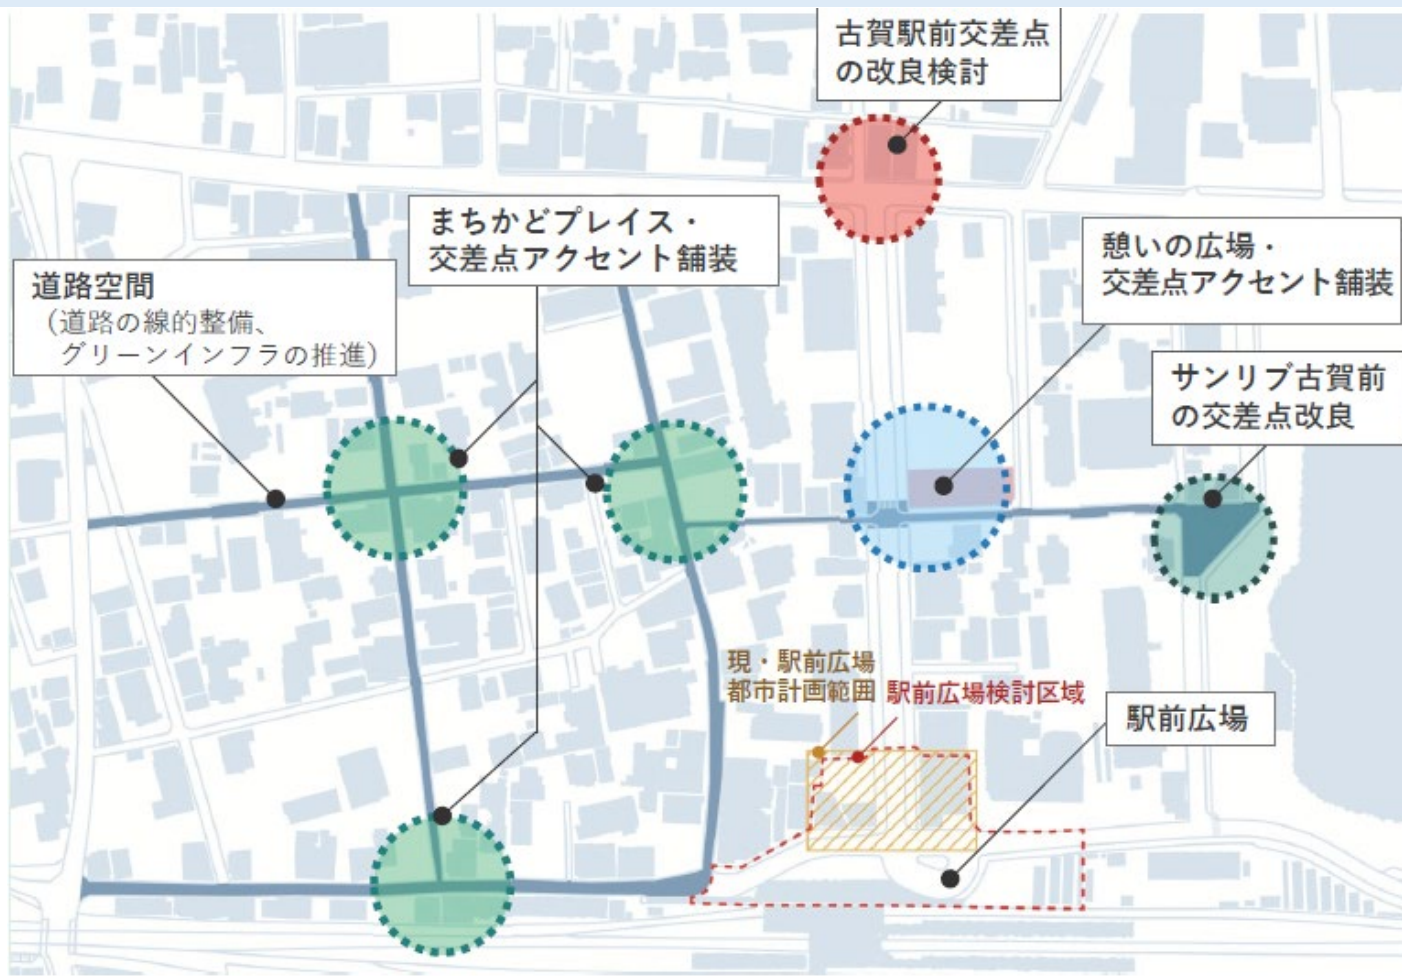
古賀駅前交差点
の改良検討

まちかどプレイス・
交差点アクセント舗装

道路空間
（道路の線的整備、
グリーンインフラの推進）

憩いの広場・
交差点アクセント舗装

サンリブ古賀前
の交差点改良

現・駅前広場
都市計画範囲

駅前広場検討区域

駅前広場